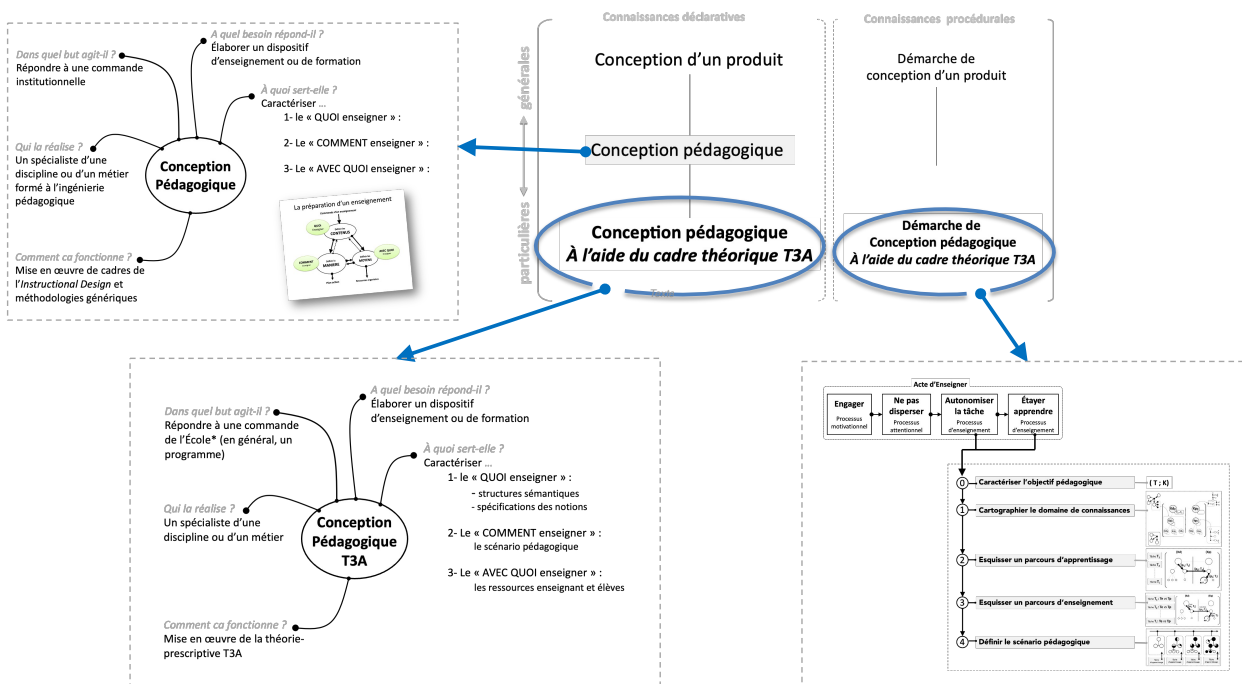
Dans quel but agit-il ?
Répondre à une commande institutionnelle

A quel besoin répond-il ?
Élaborer un dispositif d'enseignement ou de formation

À quoi sert-elle ?
Caractériser …
1- le « QUOI enseigner » :
2- Le « COMMENT enseigner » :
3- Le « AVEC QUOI enseigner » :

Qui la réalise ?
Un spécialiste d'une discipline ou d'un métier formé à l'ingénierie pédagogique

Conception Pédagogique

La préparation d'un enseignement

Comment ca fonctionne ?
Mise en œuvre de cadres de l'Instructional Design et méthodologies génériques

Connaissances déclaratives

Connaissances procédurales

générales

particulières

Conception d'un produit

Démarche de conception d'un produit

Conception pédagogique

Conception pédagogique
À l'aide du cadre théorique T3A

Démarche de
Conception pédagogique
À l'aide du cadre théorique T3A

Dans quel but agit-il ?
Répondre à une commande de l'École* (en général, un programme)

A quel besoin répond-il ?
Élaborer un dispositif d'enseignement ou de formation

À quoi sert-elle ?
Caractériser …
1- le « QUOI enseigner » :
- structures sémantiques
- spécifications des notions
2- Le « COMMENT enseigner » :
le scénario pédagogique
3- Le « AVEC QUOI enseigner » :
les ressources enseignant et élèves

Qui la réalise ?
Un spécialiste d'une discipline ou d'un métier

Conception Pédagogique T3A

Comment ca fonctionne ?
Mise en œuvre de la théorie-prescriptive T3A

Acte d'Enseigner

| Engager | Ne pas disperser | Autonomiser la tâche | Étayer apprendre |
|---|---|---|---|
| Processus motivationnel | Processus attentionnel | Processus d'enseignement | Processus d'enseignement |

0 Caractériser l'objectif pédagogique
{ T ; K }
1 Cartographier le domaine de connaissances
2 Esquisser un parcours d'apprentissage
3 Esquisser un parcours d'enseignement
4 Définir le scénario pédagogique